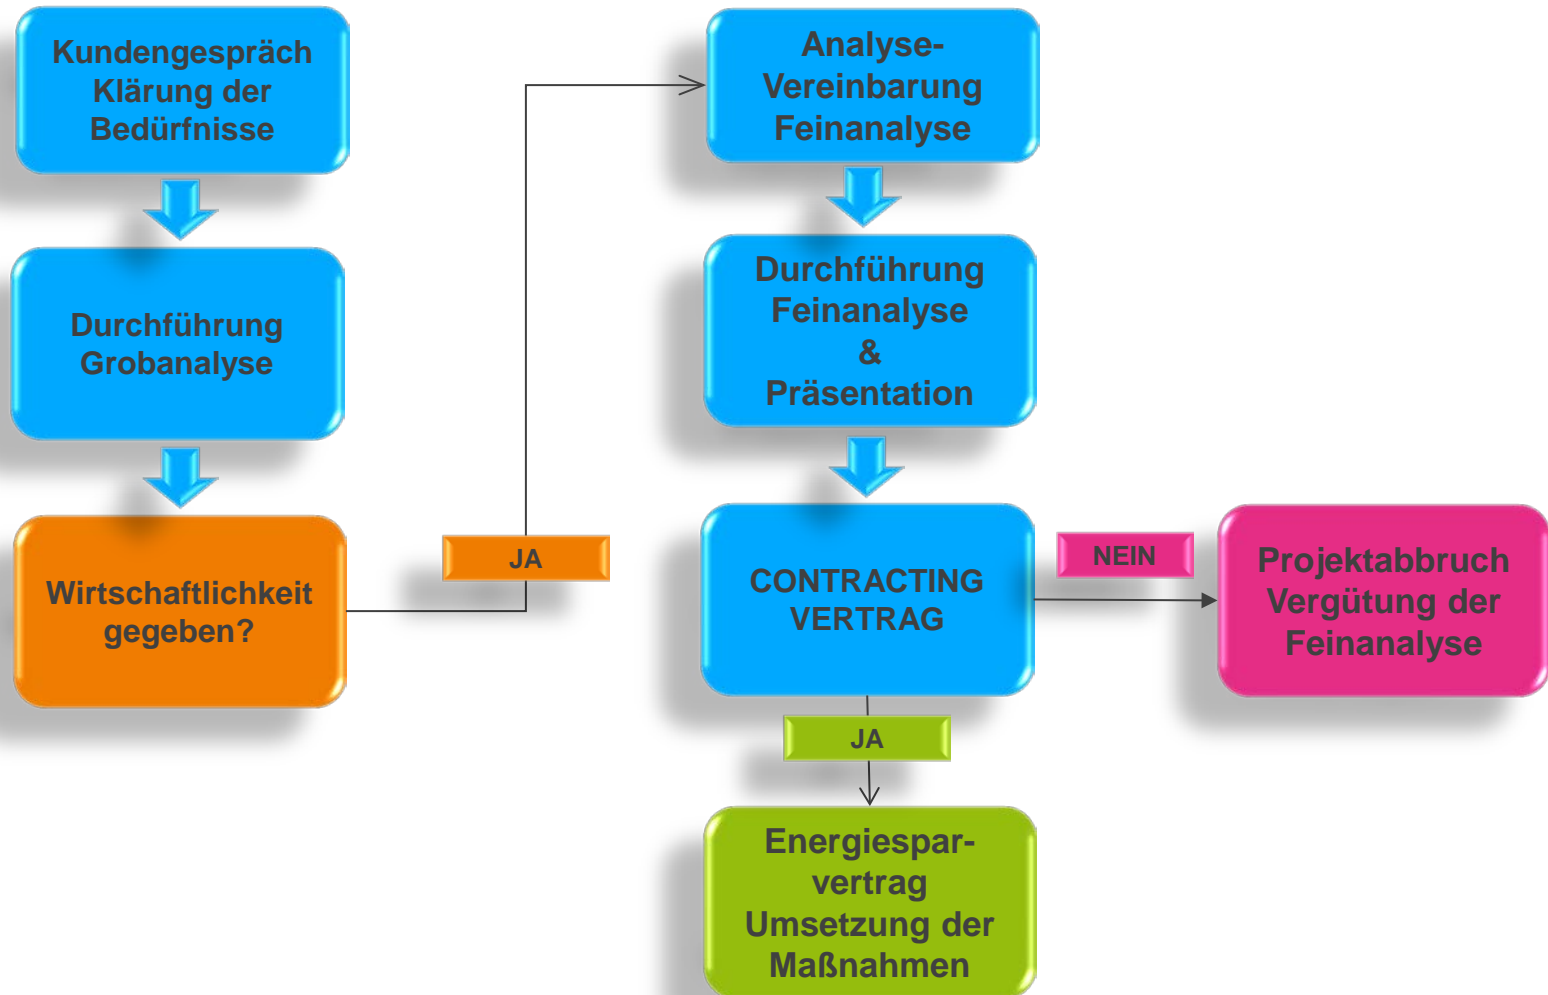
Kundengespräch
Klärung der
Bedürfnisse

Durchführung
Grobanalyse

Wirtschaftlichkeit
gegeben?

JA

Analyse-
Vereinbarung
Feinanalyse

Durchführung
Feinanalyse
&
Präsentation

CONTRACTING
VERTRAG

NEIN

Projektabbruch
Vergütung der
Feinanalyse

JA

Energiespar-
vertrag
Umsetzung der
Maßnahmen